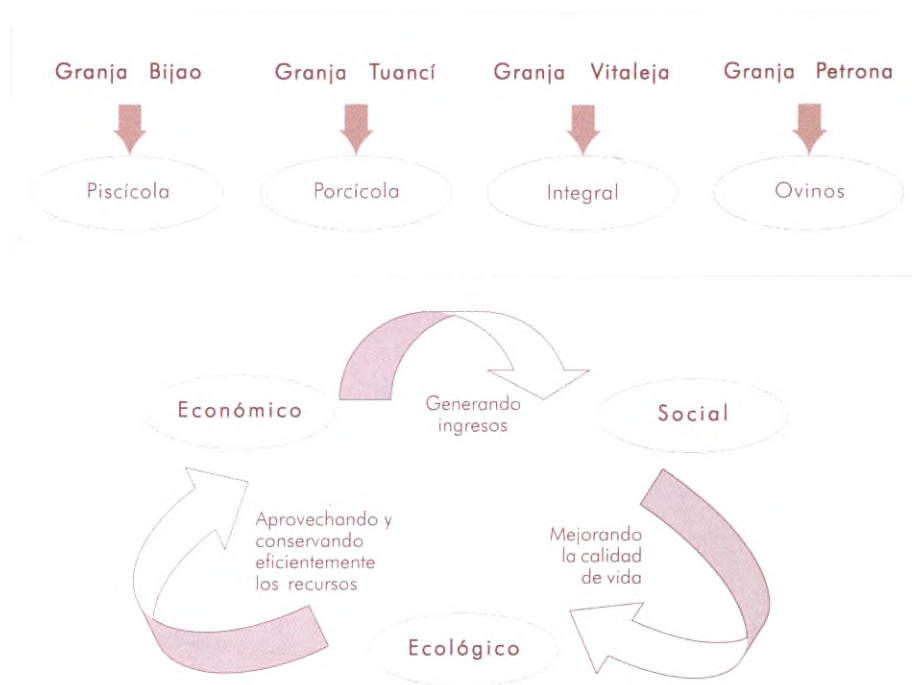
Granja Bijao
Piscícola

Granja Tuancí
Porcícola

Granja Vitaleja
Integral

Granja Petrona
Ovinos

Económico

Generando ingresos

Social

Mejorando la calidad de vida

Ecológico

Aprovechando y conservando eficientemente los recursos